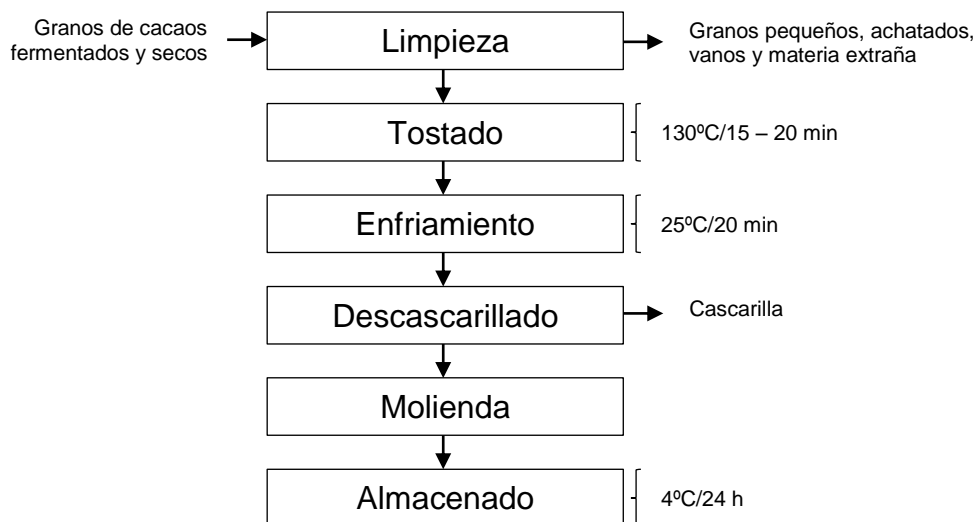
Granos de cacaos fermentados y secos

Limpieza

Granos pequeños, achatados, vanos y materia extraña

Tostado

130ºC/15 – 20 min

Enfriamiento

25ºC/20 min

Descascarillado

Cascarilla

Molienda

Almacenado

4ºC/24 h